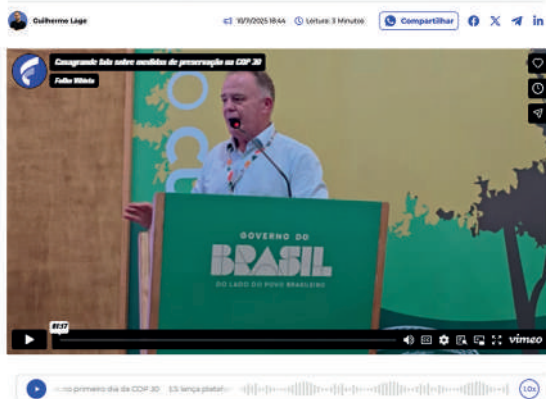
Guilherme Lage

10/11/2025 18:44 Leitura: 3 Minutos

Compartilhar

Casagrande fala sobre medidas de preservação na COP 30

Folha Vitória

GOVERNO DO

BRASIL

DO LADO DO POVO BRASILEIRO

01:57

vimeo

no primeiro dia da COP 30 ES lança plataf

1.0x